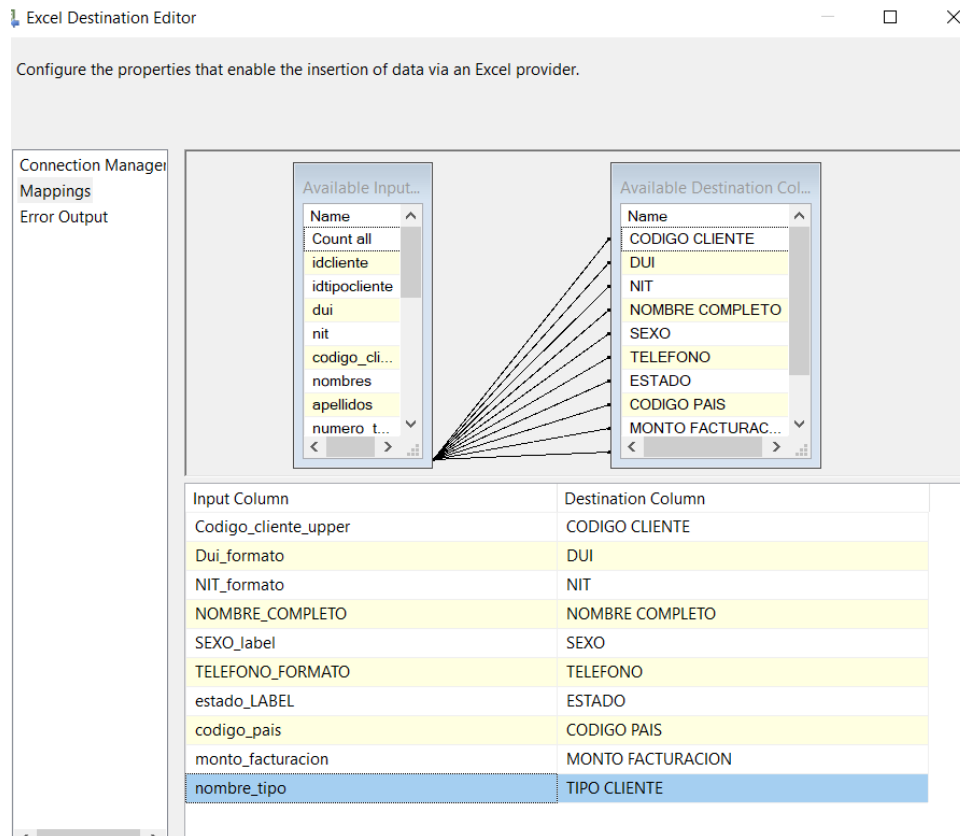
Excel Destination Editor

Configure the properties that enable the insertion of data via an Excel provider.

Connection Manager
Mappings
Error Output

Available Input...

Name
Count all
idcliente
idtipocliente
dui
nit
codigo_cli...
nombres
apellidos
numero_t...

Available Destination Col...

Name
CODIGO CLIENTE
DUI
NIT
NOMBRE COMPLETO
SEXO
TELEFONO
ESTADO
CODIGO PAIS
MONTO FACTURAC...

| Input Column | Destination Column |
|---|---|
| Codigo_cliente_upper | CODIGO CLIENTE |
| Dui_formato | DUI |
| NIT_formato | NIT |
| NOMBRE_COMPLETO | NOMBRE COMPLETO |
| SEXO_label | SEXO |
| TELEFONO_FORMATO | TELEFONO |
| estado_LABEL | ESTADO |
| codigo_pais | CODIGO PAIS |
| monto_facturacion | MONTO FACTURACION |
| nombre_tipo | TIPO CLIENTE |